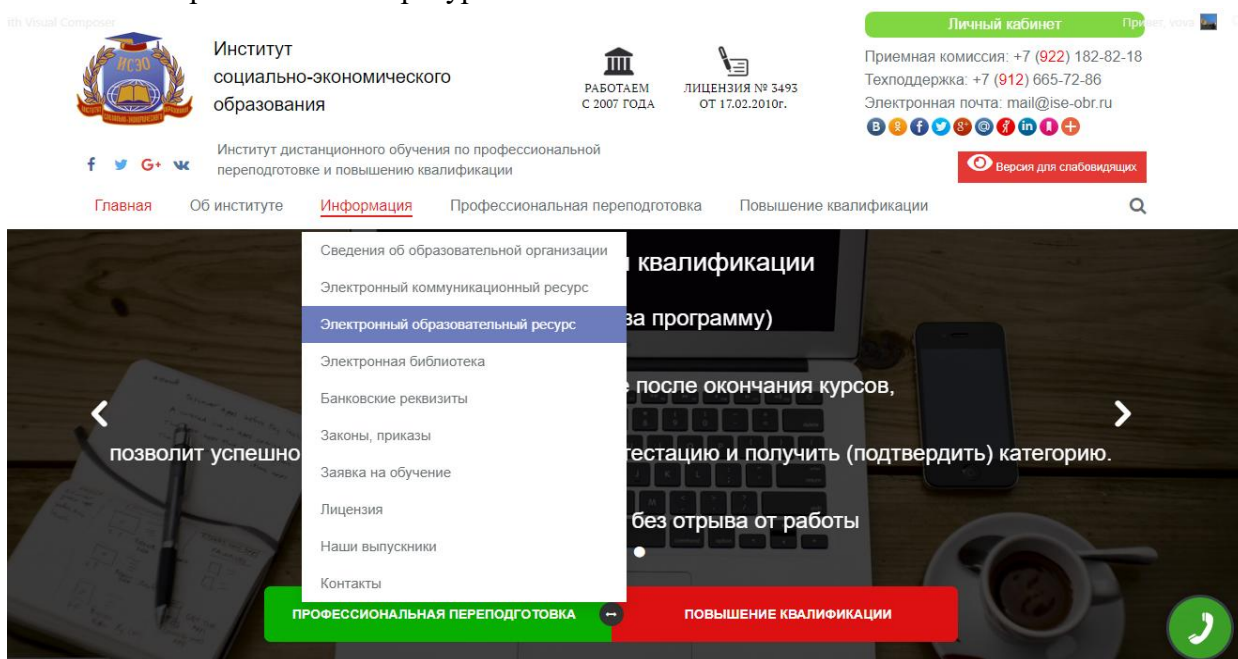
ith Visual Composer

Институт социально-экономического образования

РАБОТАЕМ С 2007 ГОДА

ЛИЦЕНЗИЯ № 3493 ОТ 17.02.2010г.

Личный кабинет

Привет, vova

Приемная комиссия: +7 (922) 182-82-18
Техподдержка: +7 (912) 665-72-86
Электронная почта: mail@ise-obr.ru

Институт дистанционного обучения по профессиональной переподготовке и повышению квалификации

Версия для слабовидящих

Главная Об институте Информация Профессиональная переподготовка Повышение квалификации

Сведения об образовательной организации
Электронный коммуникационный ресурс
Электронный образовательный ресурс
Электронная библиотека
Банковские реквизиты
Законы, приказы
Заявка на обучение
Лицензия
Наши выпускники
Контакты

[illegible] квалификации
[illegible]за программу)
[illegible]е после окончания курсов,
позволит успешно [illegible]тестацию и получить (подтвердить) категорию.
без отрыва от работы

ПРОФЕССИОНАЛЬНАЯ ПЕРЕПОДГОТОВКА
ПОВЫШЕНИЕ КВАЛИФИКАЦИИ